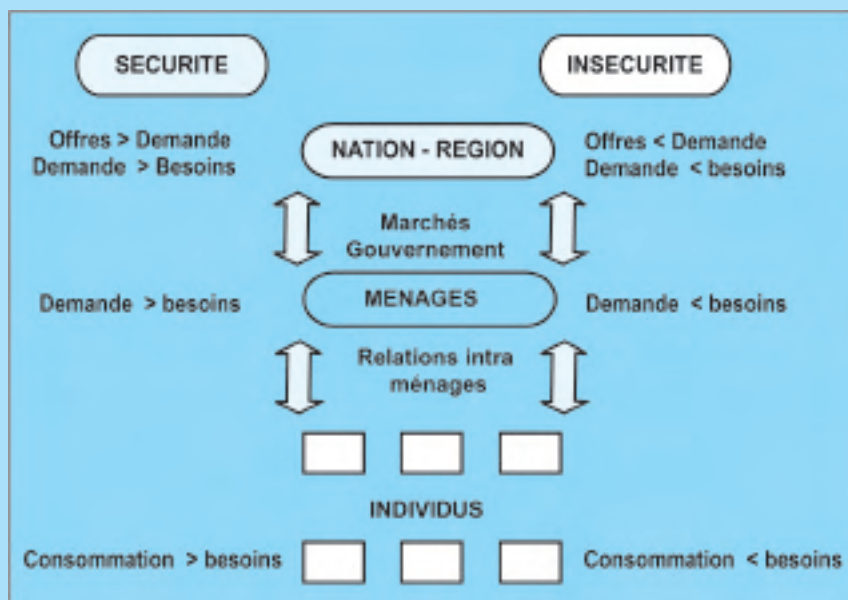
SECURITE

INSECURITE

Offres > Demande
Demande > Besoins

NATION - REGION

Offres < Demande
Demande < besoins

Marchés
Gouvernement

Demande > besoins

MENAGES

Demande < besoins

Relations intra ménages

INDIVIDUS

Consommation > besoins

Consommation < besoins